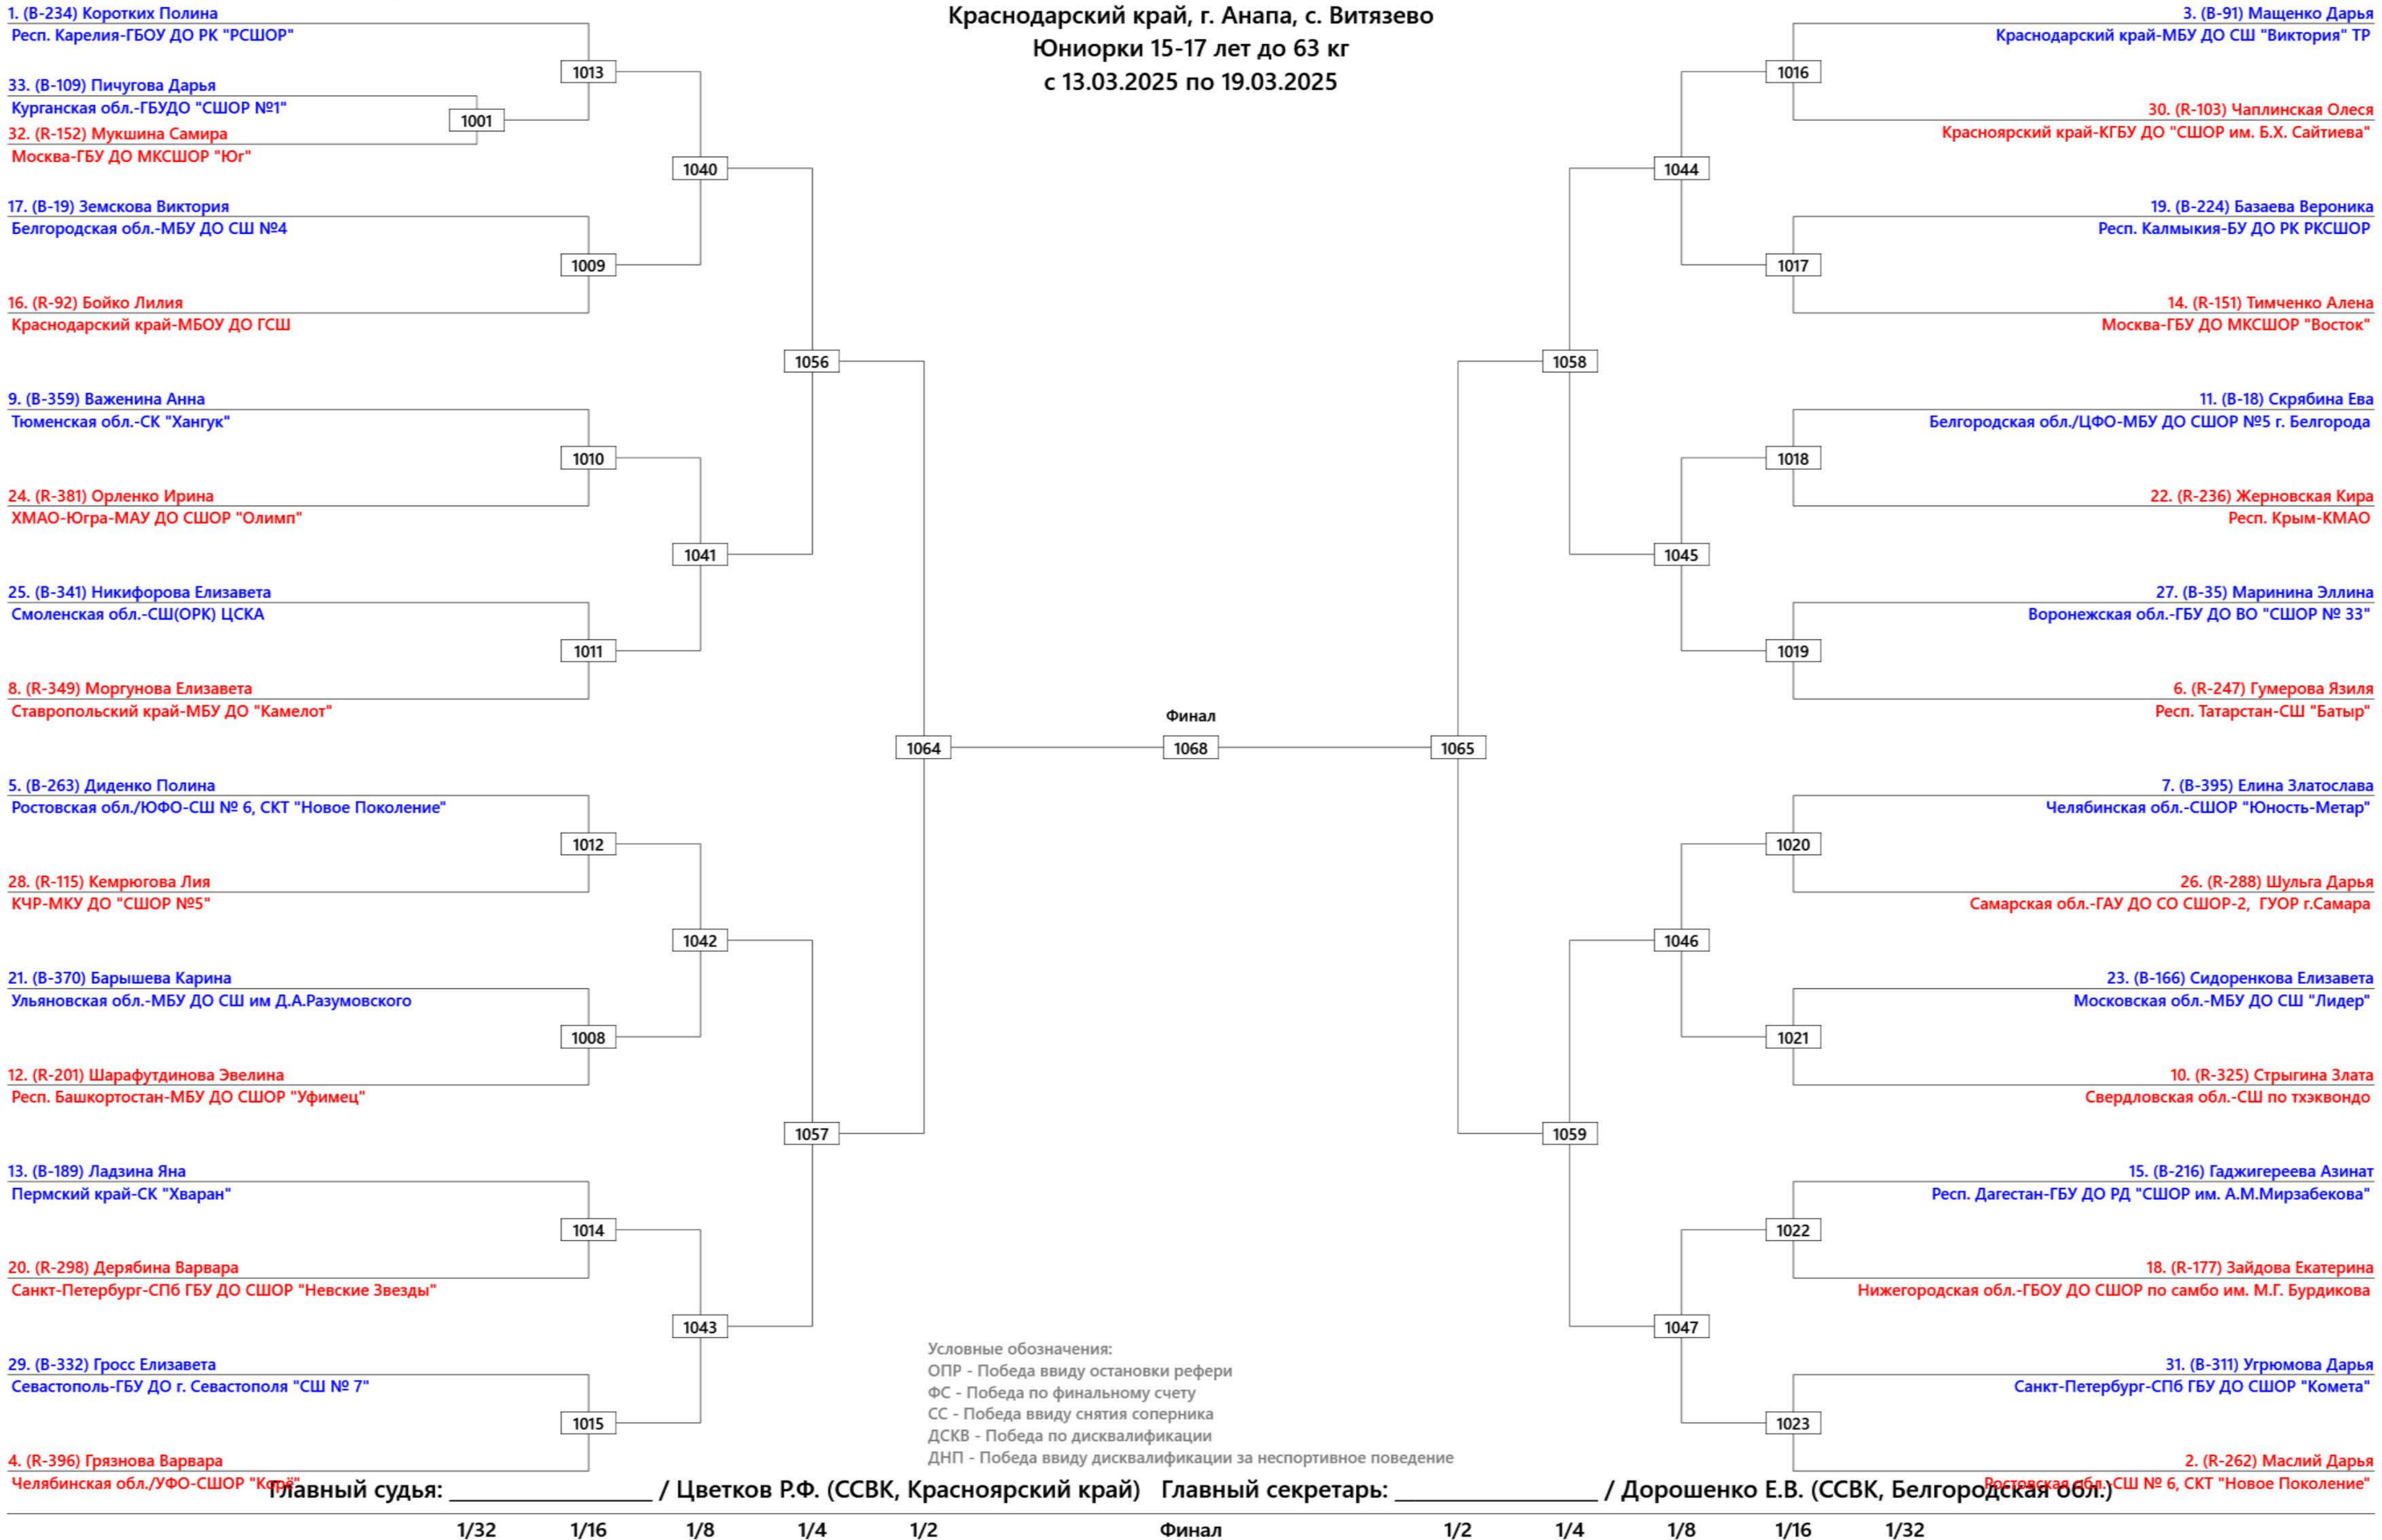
Краснодарский край, г. Анапа, с. Витязево
Юниорки 15-17 лет до 63 кг
с 13.03.2025 по 19.03.2025

1. (B-234) Коротких Полина
Респ. Карелия-ГБОУ ДО РК "РСШОР"
33. (B-109) Пичугова Дарья
Курганская обл.-ГБУДО "СШОР №1"
32. (R-152) Мукшина Самира
Москва-ГБУ ДО МКСШОР "Юг"
17. (B-19) Земскова Виктория
Белгородская обл.-МБУ ДО СШ №4
16. (R-92) Бойко Лилия
Краснодарский край-МБОУ ДО ГСШ
9. (B-359) Важенина Анна
Тюменская обл.-СК "Хангук"
24. (R-381) Орленко Ирина
ХМАО-Югра-МАУ ДО СШОР "Олимп"
25. (B-341) Никифорова Елизавета
Смоленская обл.-СШ(ОРК) ЦСКА
8. (R-349) Моргунова Елизавета
Ставропольский край-МБУ ДО "Камелот"
5. (B-263) Диденко Полина
Ростовская обл./ЮФО-СШ № 6, СКТ "Новое Поколение"
28. (R-115) Кемрюгова Лия
КЧР-МКУ ДО "СШОР №5"
21. (B-370) Барышева Карина
Ульяновская обл.-МБУ ДО СШ им Д.А.Разумовского
12. (R-201) Шарафутдинова Эвелина
Респ. Башкортостан-МБУ ДО СШОР "Уфимец"
13. (B-189) Ладзина Яна
Пермский край-СК "Хваран"
20. (R-298) Дерябина Варвара
Санкт-Петербург-СПб ГБУ ДО СШОР "Невские Звезды"
29. (B-332) Гросс Елизавета
Севастополь-ГБУ ДО г. Севастополя "СШ № 7"
4. (R-396) Грязнова Варвара
Челябинская обл./УФО-СШОР "К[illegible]"

1013
1001
1040
1009
1056
1010
1041
1011
1064
1012
1042
1008
1057
1014
1043
1015

Финал
1068

3. (B-91) Мащенко Дарья
Краснодарский край-МБУ ДО СШ "Виктория" ТР
30. (R-103) Чаплинская Олеся
Красноярский край-КГБУ ДО "СШОР им. Б.Х. Сайтиева"
19. (B-224) Базаева Вероника
Респ. Калмыкия-БУ ДО РК РКСШОР
14. (R-151) Тимченко Алена
Москва-ГБУ ДО МКСШОР "Восток"
11. (B-18) Скрябина Ева
Белгородская обл./ЦФО-МБУ ДО СШОР №5 г. Белгорода
22. (R-236) Жерновская Кира
Респ. Крым-КМАО
27. (B-35) Маринина Эллина
Воронежская обл.-ГБУ ДО ВО "СШОР № 33"
6. (R-247) Гумерова Язиля
Респ. Татарстан-СШ "Батыр"
7. (B-395) Елина Златослава
Челябинская обл.-СШОР "Юность-Метар"
26. (R-288) Шульга Дарья
Самарская обл.-ГАУ ДО СО СШОР-2, ГУОР г.Самара
23. (B-166) Сидоренкова Елизавета
Московская обл.-МБУ ДО СШ "Лидер"
10. (R-325) Стрыгина Злата
Свердловская обл.-СШ по тхэквондо
15. (B-216) Гаджигереева Азинат
Респ. Дагестан-ГБУ ДО РД "СШОР им. А.М.Мирзабекова"
18. (R-177) Зайдова Екатерина
Нижегородская обл.-ГБОУ ДО СШОР по самбо им. М.Г. Бурдикова
31. (B-311) Угрюмова Дарья
Санкт-Петербург-СПб ГБУ ДО СШОР "Комета"
2. (R-262) Маслий Дарья
Ростовская обл.-СШ № 6, СКТ "Новое Поколение"

1016
1044
1017
1058
1018
1045
1019
1065
1020
1046
1021
1059
1022
1047
1023

Условные обозначения:
ОПР - Победа ввиду остановки рефери
ФС - Победа по финальному счету
СС - Победа ввиду снятия соперника
ДСКВ - Победа по дисквалификации
ДНП - Победа ввиду дисквалификации за неспортивное поведение

Главный судья: ________________ / Цветков Р.Ф. (ССВК, Красноярский край) Главный секретарь: ________________ / Дорошенко Е.В. (ССВК, Белгородская обл.)

1/32 1/16 1/8 1/4 1/2 Финал 1/2 1/4 1/8 1/16 1/32